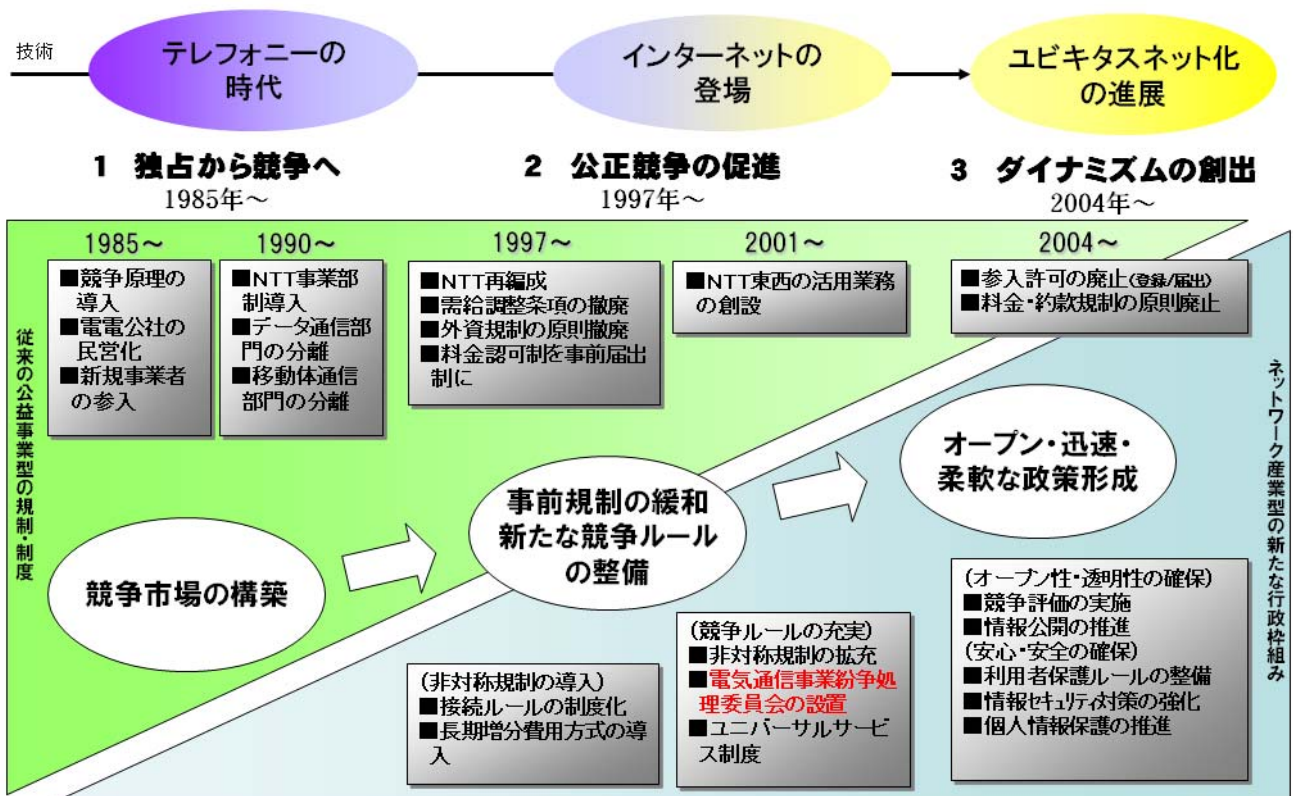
技術

テレフォニーの時代

インターネットの登場

ユビキタスネット化の進展

1　独占から競争へ
1985年～

2　公正競争の促進
1997年～

3　ダイナミズムの創出
2004年～

従来の公益事業型の規制・制度

1985～
■競争原理の導入
■電電公社の民営化
■新規事業者の参入

1990～
■NTT事業部制導入
■データ通信部門の分離
■移動体通信部門の分離

1997～
■NTT再編成
■需給調整条項の撤廃
■外資規制の原則撤廃
■料金認可制を事前届出制に

2001～
■NTT東西の活用業務の創設

2004～
■参入許可の廃止(登録/届出)
■料金・約款規制の原則廃止

ネットワーク産業型の新たな行政枠組み

競争市場の構築

事前規制の緩和
新たな競争ルールの整備

オープン・迅速・柔軟な政策形成

(非対称規制の導入)
■接続ルールの制度化
■長期増分費用方式の導入

(競争ルールの充実)
■非対称規制の拡充
■電気通信事業紛争処理委員会の設置
■ユニバーサルサービス制度

(オープン性・透明性の確保)
■競争評価の実施
■情報公開の推進
(安心・安全の確保)
■利用者保護ルールの整備
■情報セキュリティ対策の強化
■個人情報保護の推進